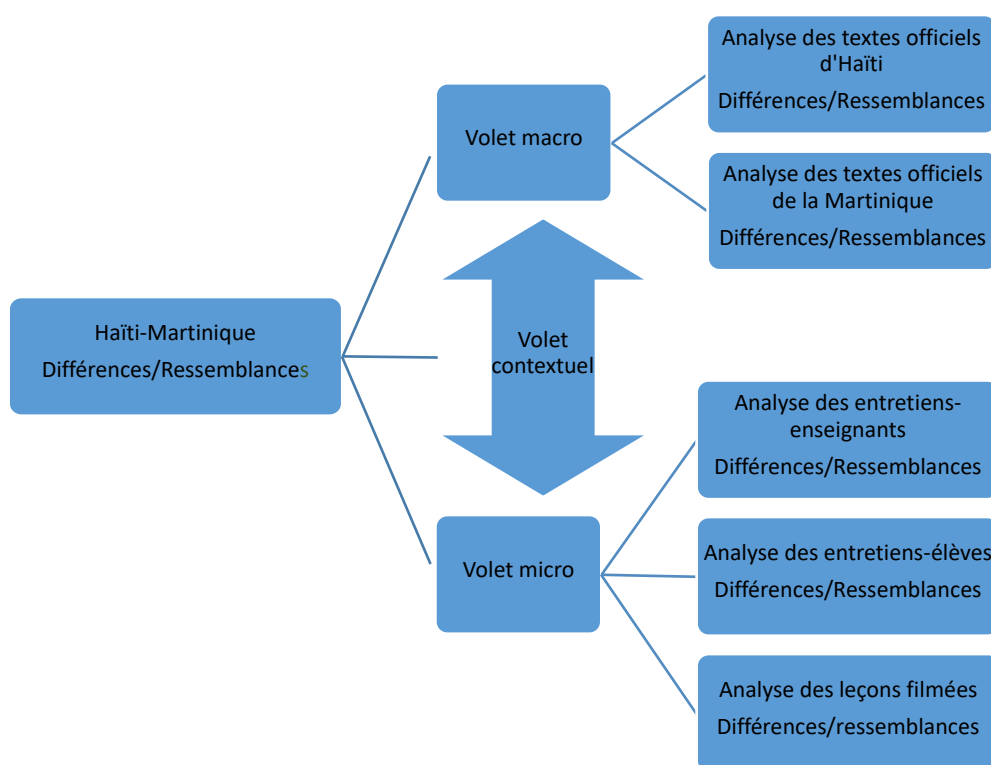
Haïti-Martinique
Différences/Ressemblances

Volet macro

Analyse des textes officiels d'Haïti
Différences/Ressemblances

Analyse des textes officiels de la Martinique
Différences/Ressemblances

Volet contextuel

Volet micro

Analyse des entretiens-enseignants
Différences/Ressemblances

Analyse des entretiens-élèves
Différences/Ressemblances

Analyse des leçons filmées
Différences/ressemblances